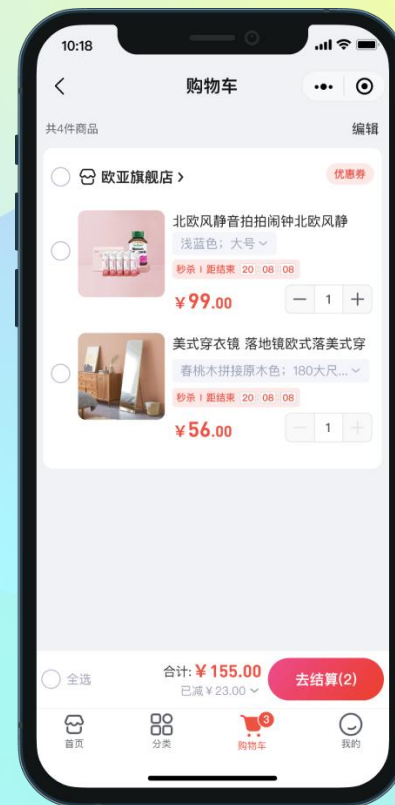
10:18

购物车

共4件商品

编辑

欧亚旗舰店 >

优惠券

北欧风静音拍拍闹钟北欧风静

浅蓝色；大号

秒杀 | 距结束 20 08 08

¥99.00

1

美式穿衣镜 落地镜欧式落美式穿

春桃木拼接原木色；180大尺...

秒杀 | 距结束 20 08 08

¥56.00

1

全选

合计: ¥155.00

已减¥23.00

去结算(2)

首页

分类

3

购物车

我的